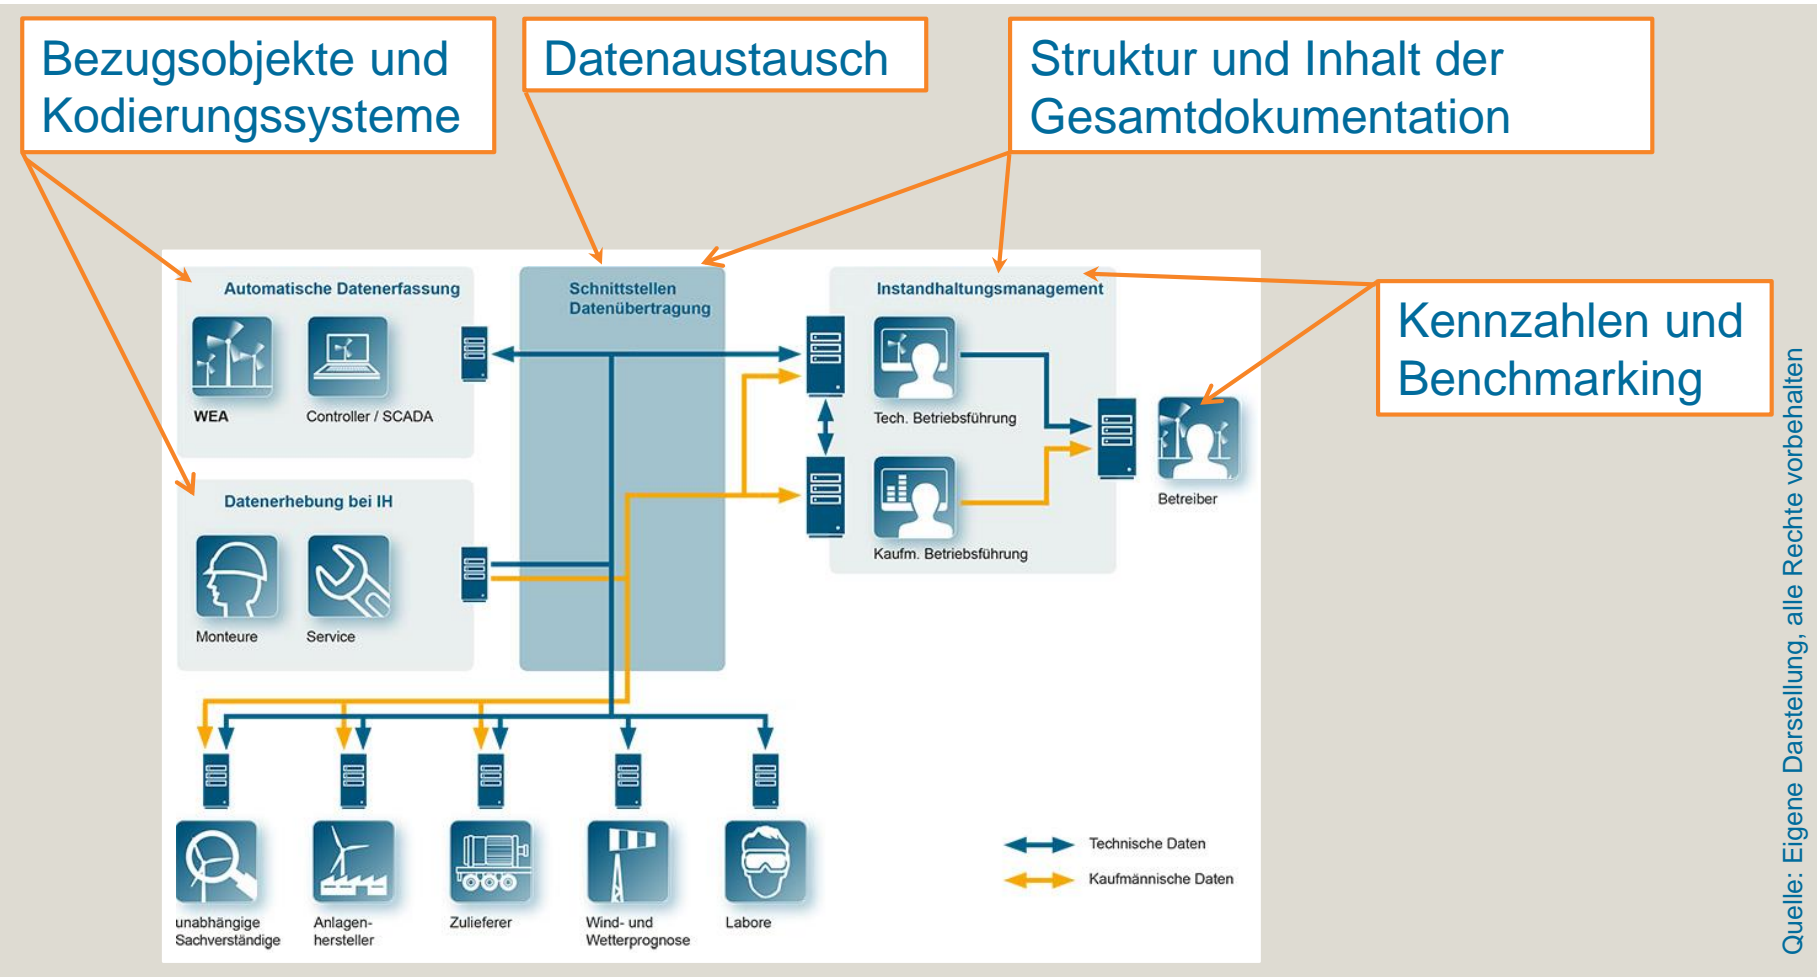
Bezugsobjekte und Kodierungssysteme

Datenaustausch

Struktur und Inhalt der Gesamtdokumentation

Automatische Datenerfassung

WEA

Controller / SCADA

Schnittstellen Datenübertragung

Instandhaltungsmanagement

Tech. Betriebsführung

Kaufm. Betriebsführung

Betreiber

Kennzahlen und Benchmarking

Datenerhebung bei IH

Monteure

Service

unabhängige Sachverständige

Anlagenhersteller

Zulieferer

Wind- und Wetterprognose

Labore

Technische Daten

Kaufmännische Daten

Quelle: Eigene Darstellung, alle Rechte vorbehalten